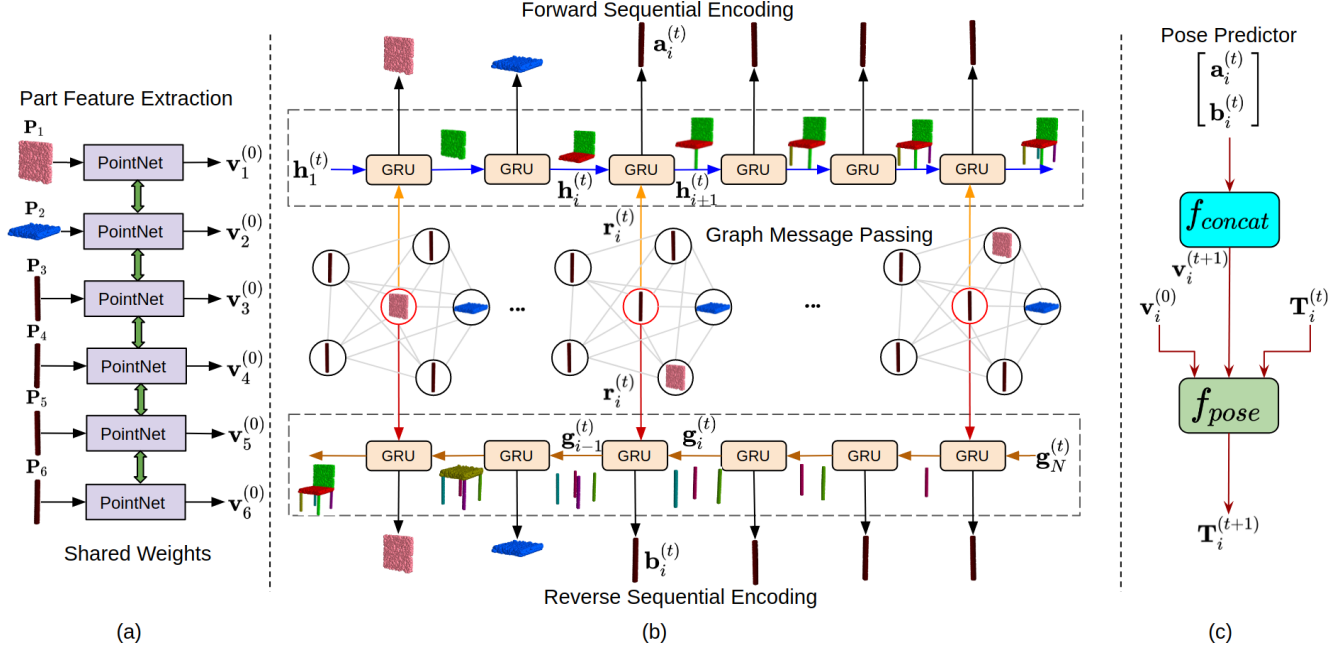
Part Feature Extraction

$\mathbf{P}_1$ PointNet $\mathbf{v}_1^{(0)}$
$\mathbf{P}_2$ PointNet $\mathbf{v}_2^{(0)}$
$\mathbf{P}_3$ PointNet $\mathbf{v}_3^{(0)}$
$\mathbf{P}_4$ PointNet $\mathbf{v}_4^{(0)}$
$\mathbf{P}_5$ PointNet $\mathbf{v}_5^{(0)}$
$\mathbf{P}_6$ PointNet $\mathbf{v}_6^{(0)}$

Shared Weights

(a)

Forward Sequential Encoding

$\mathbf{a}_i^{(t)}$

$\mathbf{h}_1^{(t)}$ GRU GRU $\mathbf{h}_i^{(t)}$ GRU $\mathbf{h}_{i+1}^{(t)}$ GRU GRU GRU

$\mathbf{r}_i^{(t)}$

Graph Message Passing

...

...

$\mathbf{r}_i^{(t)}$

GRU GRU $\mathbf{g}_{i-1}^{(t)}$ GRU $\mathbf{g}_i^{(t)}$ GRU GRU GRU $\mathbf{g}_N^{(t)}$

$\mathbf{b}_i^{(t)}$

Reverse Sequential Encoding

(b)

Pose Predictor

$\begin{bmatrix} \mathbf{a}_i^{(t)} \\ \mathbf{b}_i^{(t)} \end{bmatrix}$

$f_{concat}$

$\mathbf{v}_i^{(t+1)}$

$\mathbf{v}_i^{(0)}$

$\mathbf{T}_i^{(t)}$

$f_{pose}$

$\mathbf{T}_i^{(t+1)}$

(c)